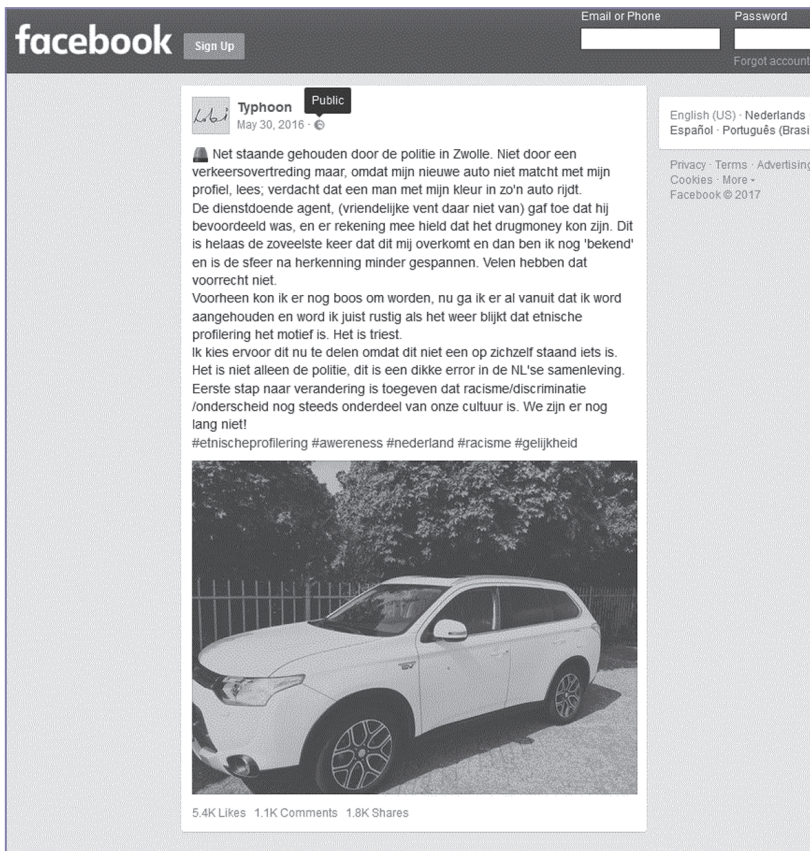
facebook Sign Up

Email or Phone

Password

Forgot account

Typhoon
Public
May 30, 2016 ·

Net staande gehouden door de politie in Zwolle. Niet door een verkeersovertreding maar, omdat mijn nieuwe auto niet matcht met mijn profiel, lees; verdacht dat een man met mijn kleur in zo'n auto rijdt.
De dienstdoende agent, (vriendelijke vent daar niet van) gaf toe dat hij bevooroordeeld was, en er rekening mee hield dat het drugmoney kon zijn. Dit is helaas de zoveelste keer dat dit mij overkomt en dan ben ik nog 'bekend' en is de sfeer na herkenning minder gespannen. Velen hebben dat voorrecht niet.
Voorheen kon ik er nog boos om worden, nu ga ik er al vanuit dat ik word aangehouden en word ik juist rustig als het weer blijkt dat etnische profilering het motief is. Het is triest.
Ik kies ervoor dit nu te delen omdat dit niet een op zichzelf staand iets is. Het is niet alleen de politie, dit is een dikke error in de NL'se samenleving. Eerste stap naar verandering is toegeven dat racisme/discriminatie /onderscheid nog steeds onderdeel van onze cultuur is. We zijn er nog lang niet!
#etnischeprofilering #awereness #nederland #racisme #gelijkheid

5.4K Likes 1.1K Comments 1.8K Shares

English (US) · Nederlands
Español · Português (Brasi

Privacy · Terms · Advertising
Cookies · More ·
Facebook © 2017